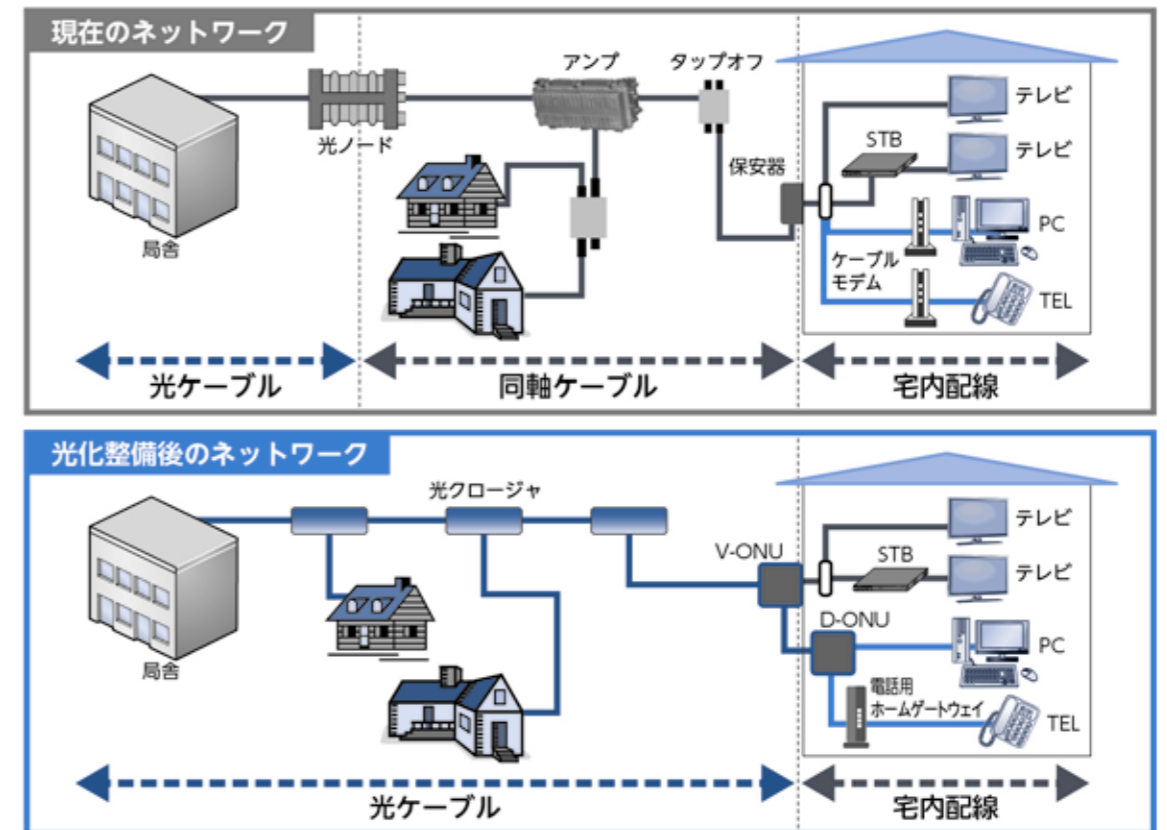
現在のネットワーク

光ノード
アンプ
タップオフ
保安器
局舎
テレビ
STB
テレビ
PC
ケーブルモデム
TEL

光ケーブル
同軸ケーブル
宅内配線

光化整備後のネットワーク

光クロージャ
局舎
V-ONU
テレビ
STB
テレビ
D-ONU
PC
電話用ホームゲートウェイ
TEL

光ケーブル
宅内配線